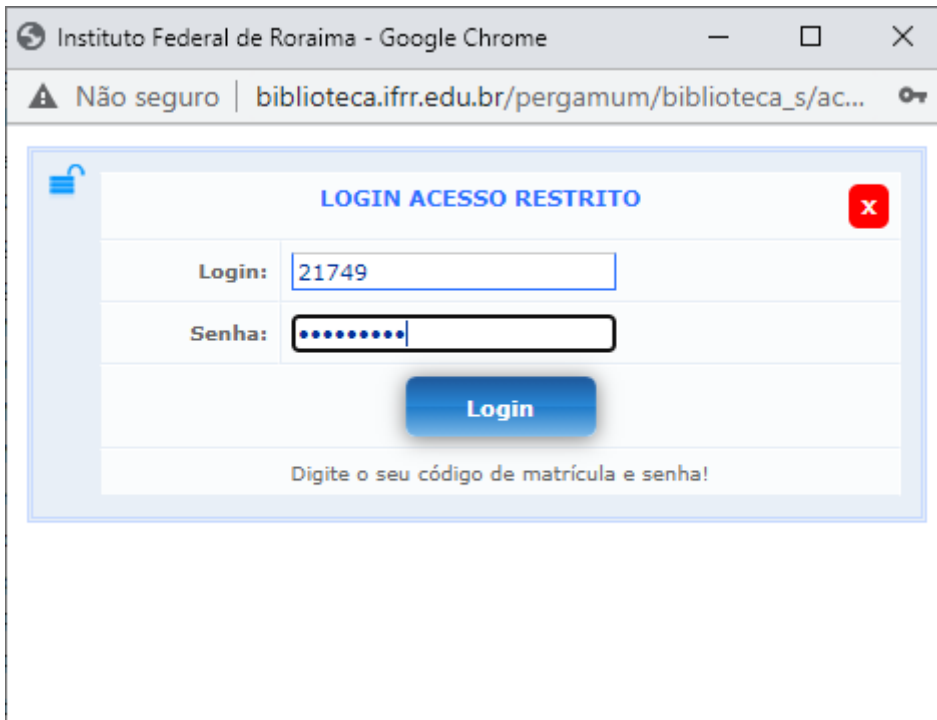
Instituto Federal de Roraima - Google Chrome

Não seguro | biblioteca.ifrr.edu.br/pergamum/biblioteca_s/ac...

LOGIN ACESSO RESTRITO

x

Login: 21749

Senha: •••••••••

Login

Digite o seu código de matrícula e senha!